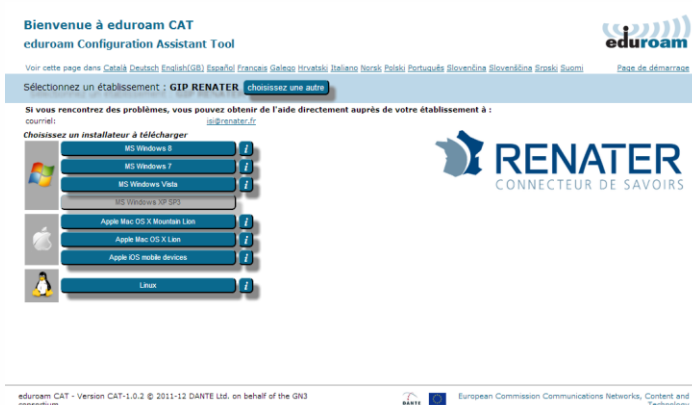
Bienvenue à eduroam CAT

eduroam Configuration Assistant Tool

eduroam

Voir cette page dans Català Deutsch English(GB) Español Français Galego Hrvatski Italiano Norsk Polski Português Slovenčina Slovenščina Srpski Suomi

Page de démarrage

Sélectionnez un établissement : GIP RENATER choisissez une autre

Si vous rencontrez des problèmes, vous pouvez obtenir de l'aide directement auprès de votre établissement à :

courriel: isi@renater.fr

Choisissez un installateur à télécharger

MS Windows 8 i

MS Windows 7 i

MS Windows Vista i

MS Windows XP SP3

Apple Mac OS X Mountain Lion i

Apple Mac OS X Lion i

Apple iOS mobile devices i

Linux i

RENATER
CONNECTEUR DE SAVOIRS

eduroam CAT - Version CAT-1.0.2 © 2011-12 DANTE Ltd. on behalf of the GN3 consortium

DANTE

European Commission Communications Networks, Content and Technology